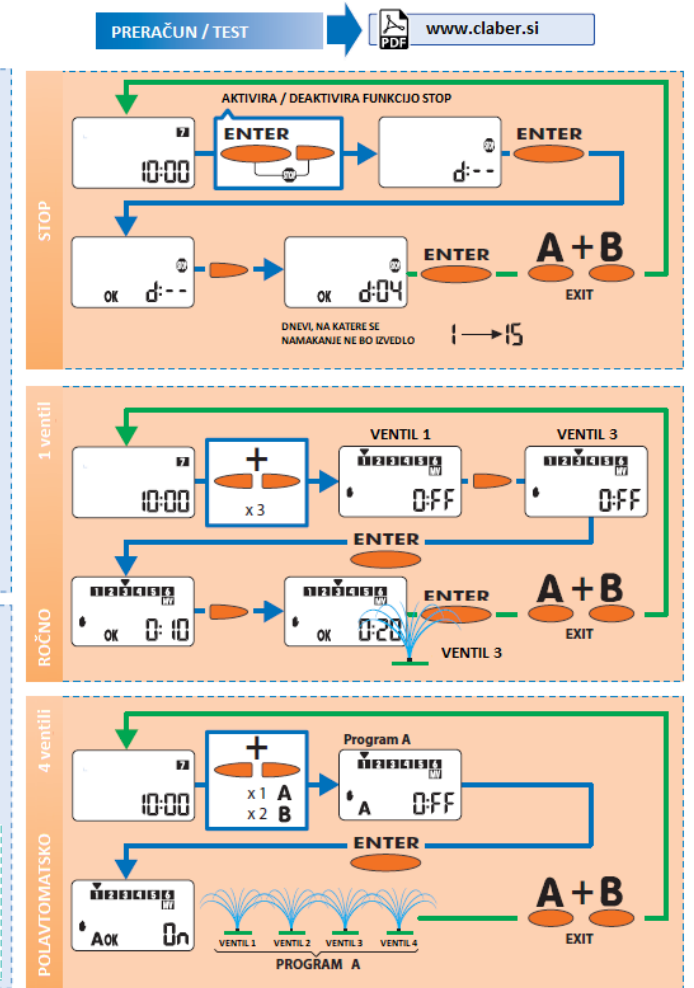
PRERAČUN / TEST

www.claber.si

STOP

AKTIVIRA / DEAKTIVIRA FUNKCIJO STOP

7
10:00

ENTER

d:--

ENTER

OK d:--

OK d:04

ENTER

A + B
EXIT

DNEVI, NA KATERE SE NAMAKANJE NE BO IZVEDLO

1 ⟶ 15

1 ventil

ROČNO

7
10:00

+
x 3

VENTIL 1
1 2 3 4 5 6 MV
0:FF

VENTIL 3
1 2 3 4 5 6 MV
0:FF

ENTER

1 2 3 4 5 6 MV
OK 0:10

1 2 3 4 5 6 MV
OK 0:20

ENTER

VENTIL 3

A + B
EXIT

4 ventili

POLAVTOMATSKO

7
10:00

+
x 1 A
x 2 B

Program A
1 2 3 4 5 6 MV
A 0:FF

ENTER

1 2 3 4 5 6 MV
A OK On

VENTIL 1 VENTIL 2 VENTIL 3 VENTIL 4

PROGRAM A

A + B
EXIT